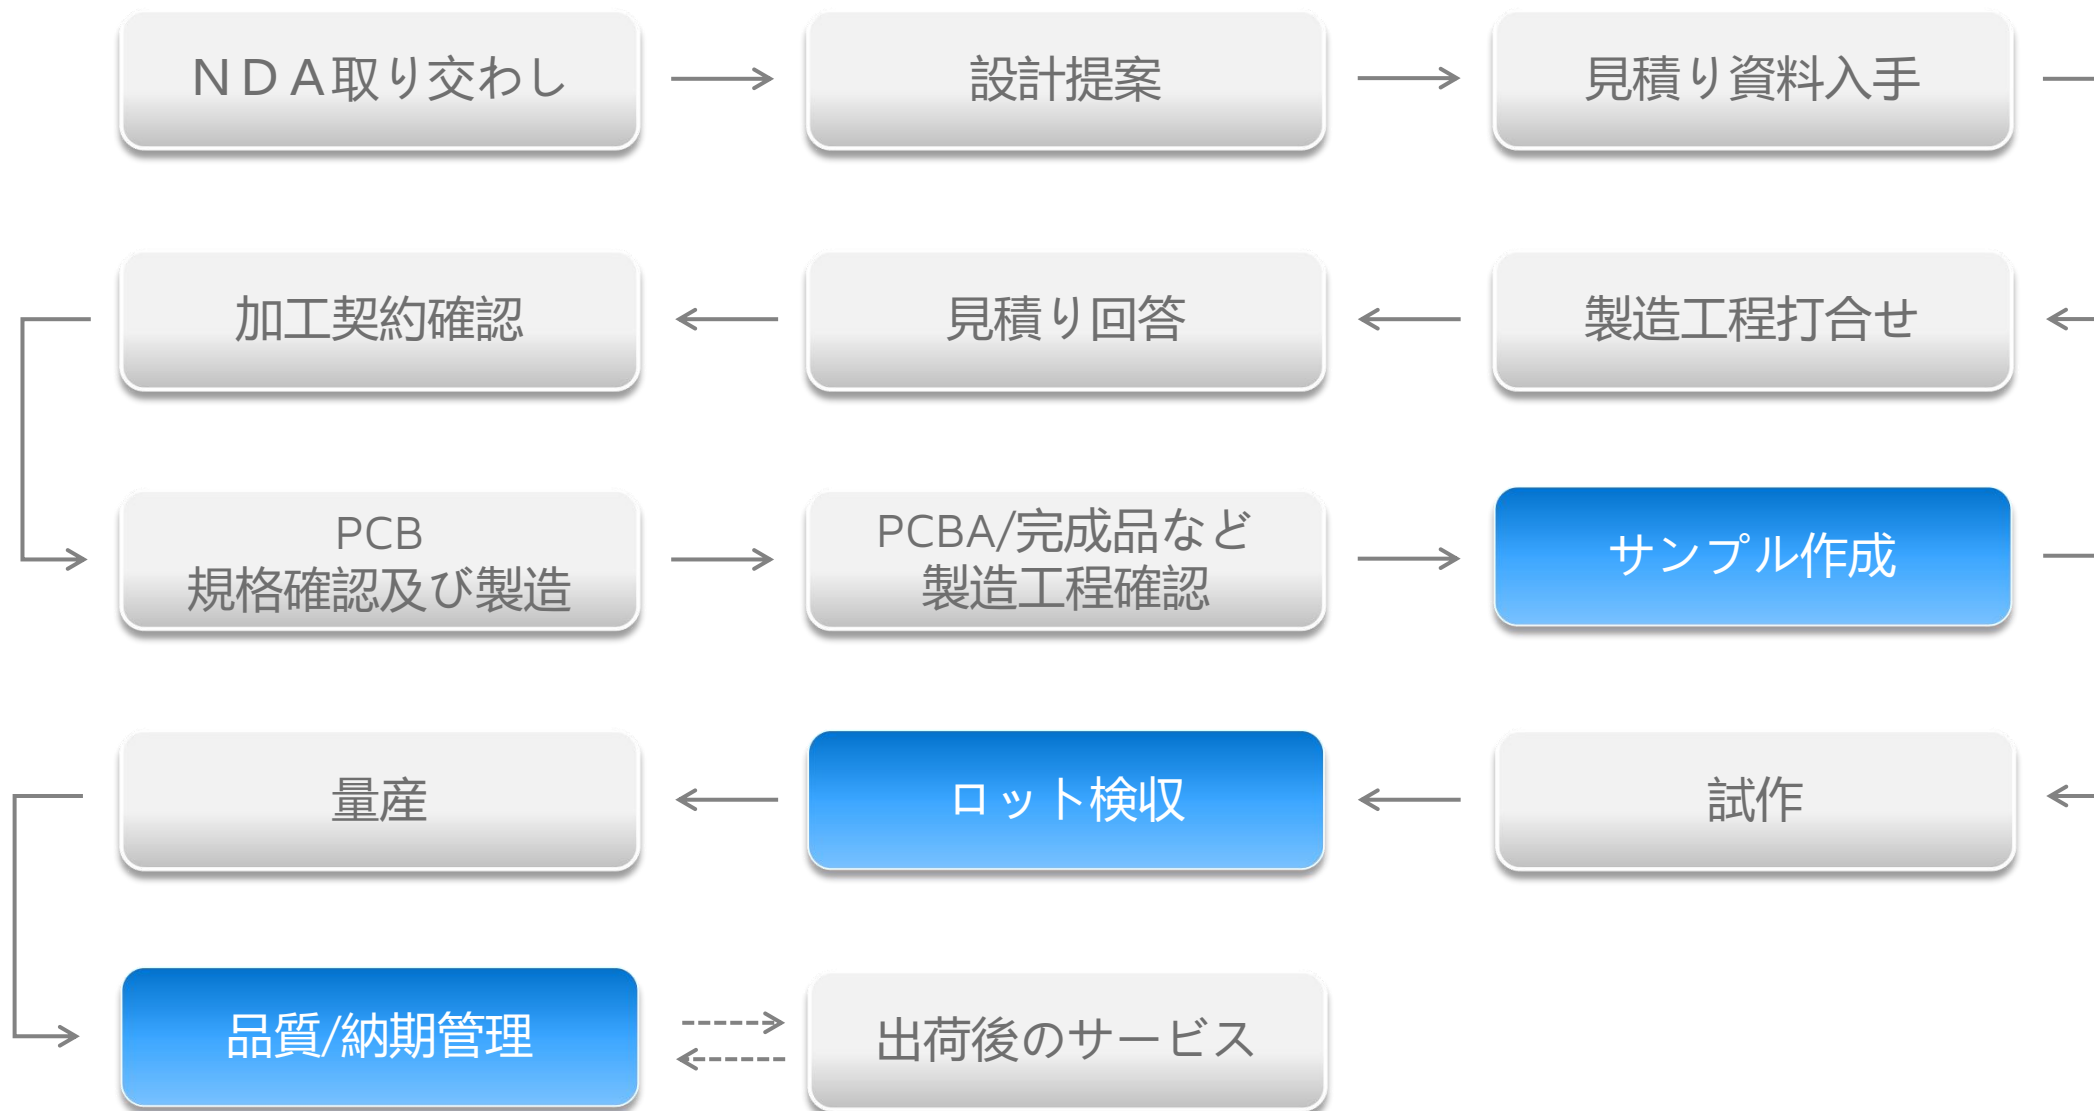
NDA取り交わし

設計提案

見積り資料入手

加工契約確認

見積り回答

製造工程打合せ

PCB
規格確認及び製造

PCBA/完成品など
製造工程確認

サンプル作成

量産

ロット検収

試作

品質/納期管理

出荷後のサービス